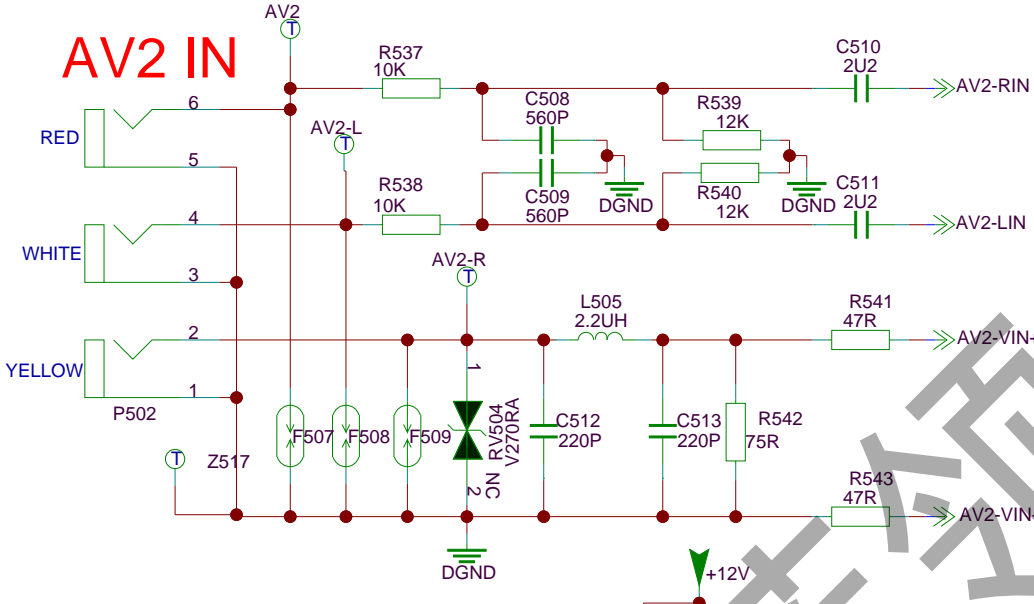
AV2 IN

AV2
R537
10K
C510
2U2
AV2-RIN
RED
6
5
AV2-L
C508
560P
R539
12K
C509
560P
DGND
R540
12K
DGND
C511
2U2
R538
10K
WHITE
4
3
AV2-LIN
AV2-R
L505
2.2UH
R541
47R
YELLOW
2
1
AV2-VIN-
P502
1
RV504
V270RA
NC
2
F507
F508
F509
C512
220P
C513
220P
R542
75R
Z517
R543
47R
AV2-VIN-
DGND
+12V